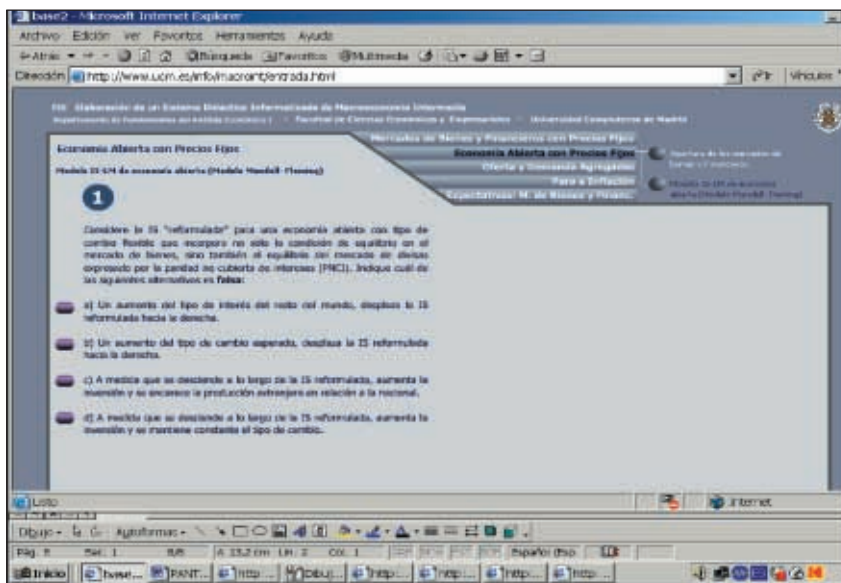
base2 - Microsoft Internet Explorer

Archivo Edición Ver Favoritos Herramientas Ayuda

Atrás Búsqueda Favoritos Multimedia

Dirección http://www.ucm.es/info/macroint/entrada.html

Ir Vínculos

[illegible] Elaboración de un Sistema Didáctico Informatizado de Macroeconomía Intermedia

Departamento de Fundamentos del Análisis Económico I · Facultad de Ciencias Económicas y Empresariales · Universidad Complutense de Madrid

Mercados de Bienes y Financieros con Precios Fijos

Economía Abierta con Precios Fijos

Oferta y Demanda Agregadas

Paro e Inflación

Expectativas: M. de Bienes y Financ.

Apertura de los mercados de bienes y financieros

Modelo IS-LM de economía abierta (Modelo Mundell-Fleming)

Economía Abierta con Precios Fijos

Modelo IS-LM de economía abierta (Modelo Mundell-Fleming)

1

Considere la IS "reformulada" para una economía abierta con tipo de cambio flexible que incorpora no sólo la condición de equilibrio en el mercado de bienes, sino también el equilibrio del mercado de divisas expresado por la paridad no cubierta de intereses (PNCI). Indique cuál de las siguientes alternativas es falsa:

a) Un aumento del tipo de interés del resto del mundo, desplaza la IS reformulada hacia la derecha.

b) Un aumento del tipo de cambio esperado, desplaza la IS reformulada hacia la derecha.

c) A medida que se desciende a lo largo de la IS reformulada, aumenta la inversión y se encarece la producción extranjera en relación a la nacional.

d) A medida que se desciende a lo largo de la IS reformulada, aumenta la inversión y se mantiene constante el tipo de cambio.

Listo

Internet

Dibujo Autoformas

Pág. 8 Sec. 1 8/8 A 15,2 cm Lín. 2 Col. 1 Español (Esp

Inicio base... PANT... http... Dibuj... http... http... http... http...